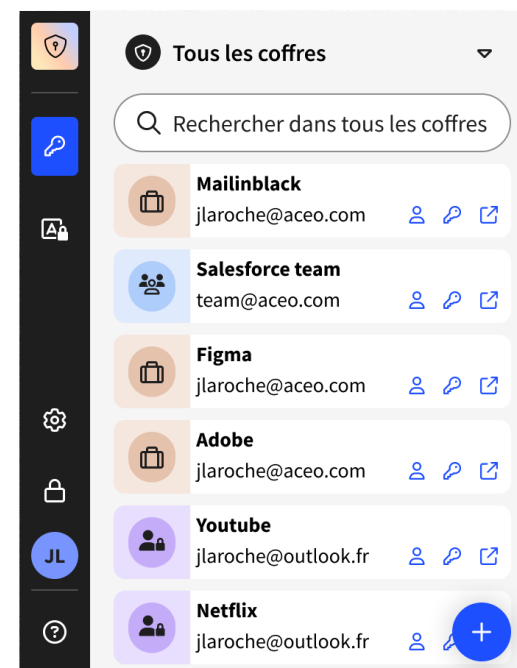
Tous les coffres

Rechercher dans tous les coffres

Mailinblack
jlaroche@aceo.com

Salesforce team
team@aceo.com

Figma
jlaroche@aceo.com

Adobe
jlaroche@aceo.com

Youtube
jlaroche@outlook.fr

Netflix
jlaroche@outlook.fr

JL